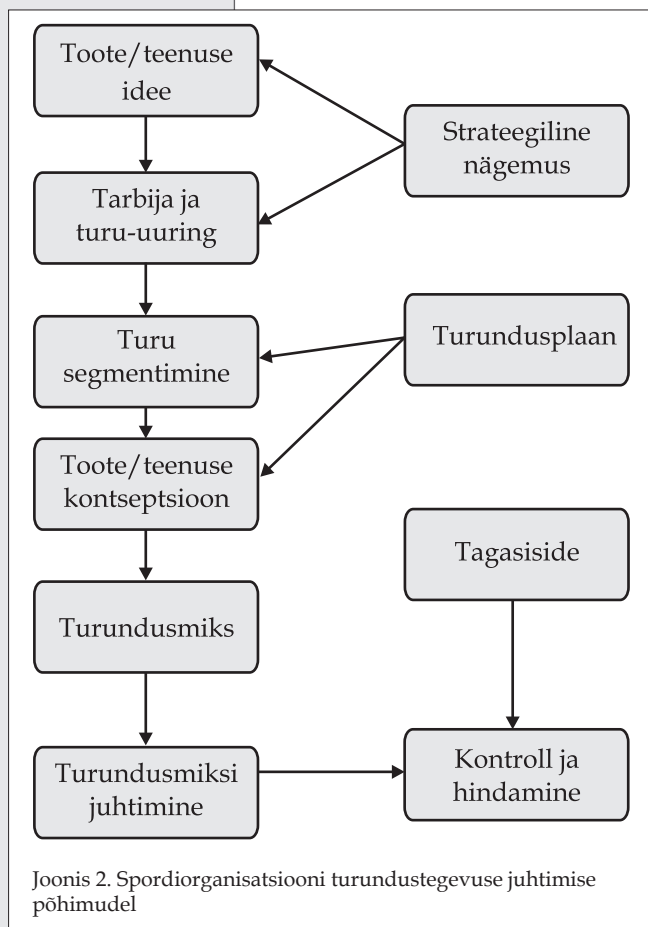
Toote/teenuse idee

Strateegiline nägemus

Tarbija ja turu-uuring

Turu segmentimine

Turundusplaan

Toote/teenuse kontseptsioon

Tagasiside

Turundusmiks

Turundusmiksi juhtimine

Kontroll ja hindamine

Joonis 2. Spordiorganisatsiooni turundustegevuse juhtimise põhimudel